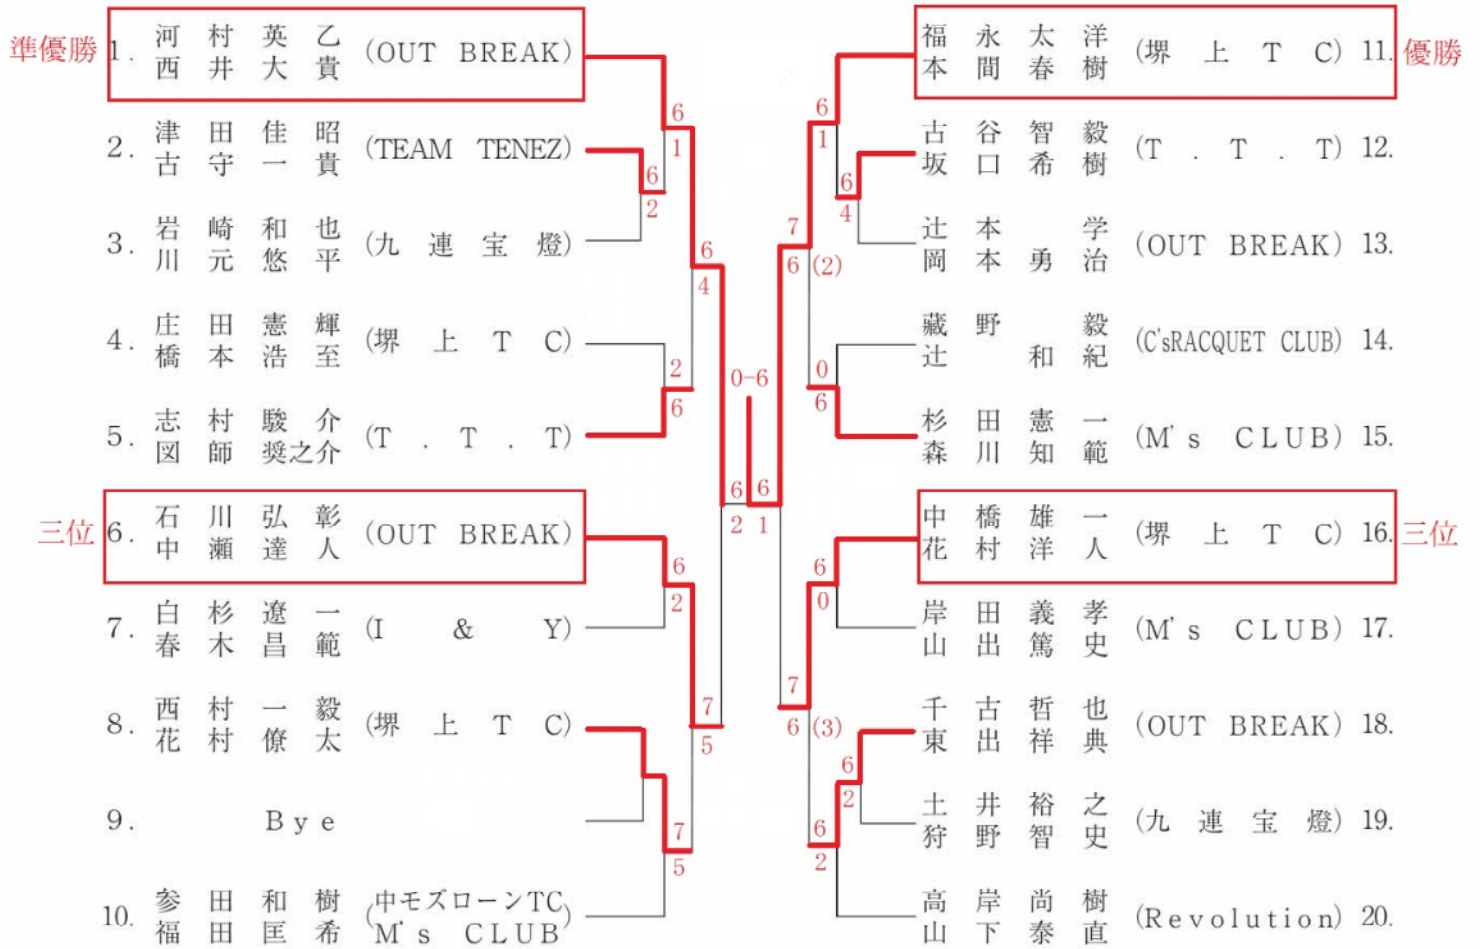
準優勝 1. 河村英乙 西井大貴 (OUT BREAK)
2. 津田佳昭 古守一貴 (TEAM TENEZ)
3. 岩崎和也 川元悠平 (九連宝燈)
4. 庄田憲輝 橋本浩至 (堺上TC)
5. 志村駿介 図師奨之介 (T.T.T)
三位 6. 石川弘彰 中瀬達人 (OUT BREAK)
7. 白杉遼一 春木昌範 (I & Y)
8. 西村一毅 花村僚太 (堺上TC)
9. Bye
10. 参田和樹 福田匡希 (中モズローンTC M's CLUB)

6 1 6 2 6 4 2 6 0-6 6 6 2 1 6 2 7 5 7 5

福永太洋 本間春樹 (堺上TC) 11. 優勝
古谷智毅 坂口希樹 (T.T.T) 12.
辻本学 岡本勇治 (OUT BREAK) 13.
藏野毅 辻和紀 (C'sRACQUET CLUB) 14.
杉田憲一 森川知範 (M's CLUB) 15.
中橋雄一 花村洋人 (堺上TC) 16. 三位
岸田義孝 山出篤史 (M's CLUB) 17.
千古哲也 東出祥典 (OUT BREAK) 18.
土井裕之 狩野智史 (九連宝燈) 19.
高岸尚樹 山下泰直 (Revolution) 20.

6 1 6 4 7 6 (2) 0 6 6 0 7 6 (3) 6 2 6 2